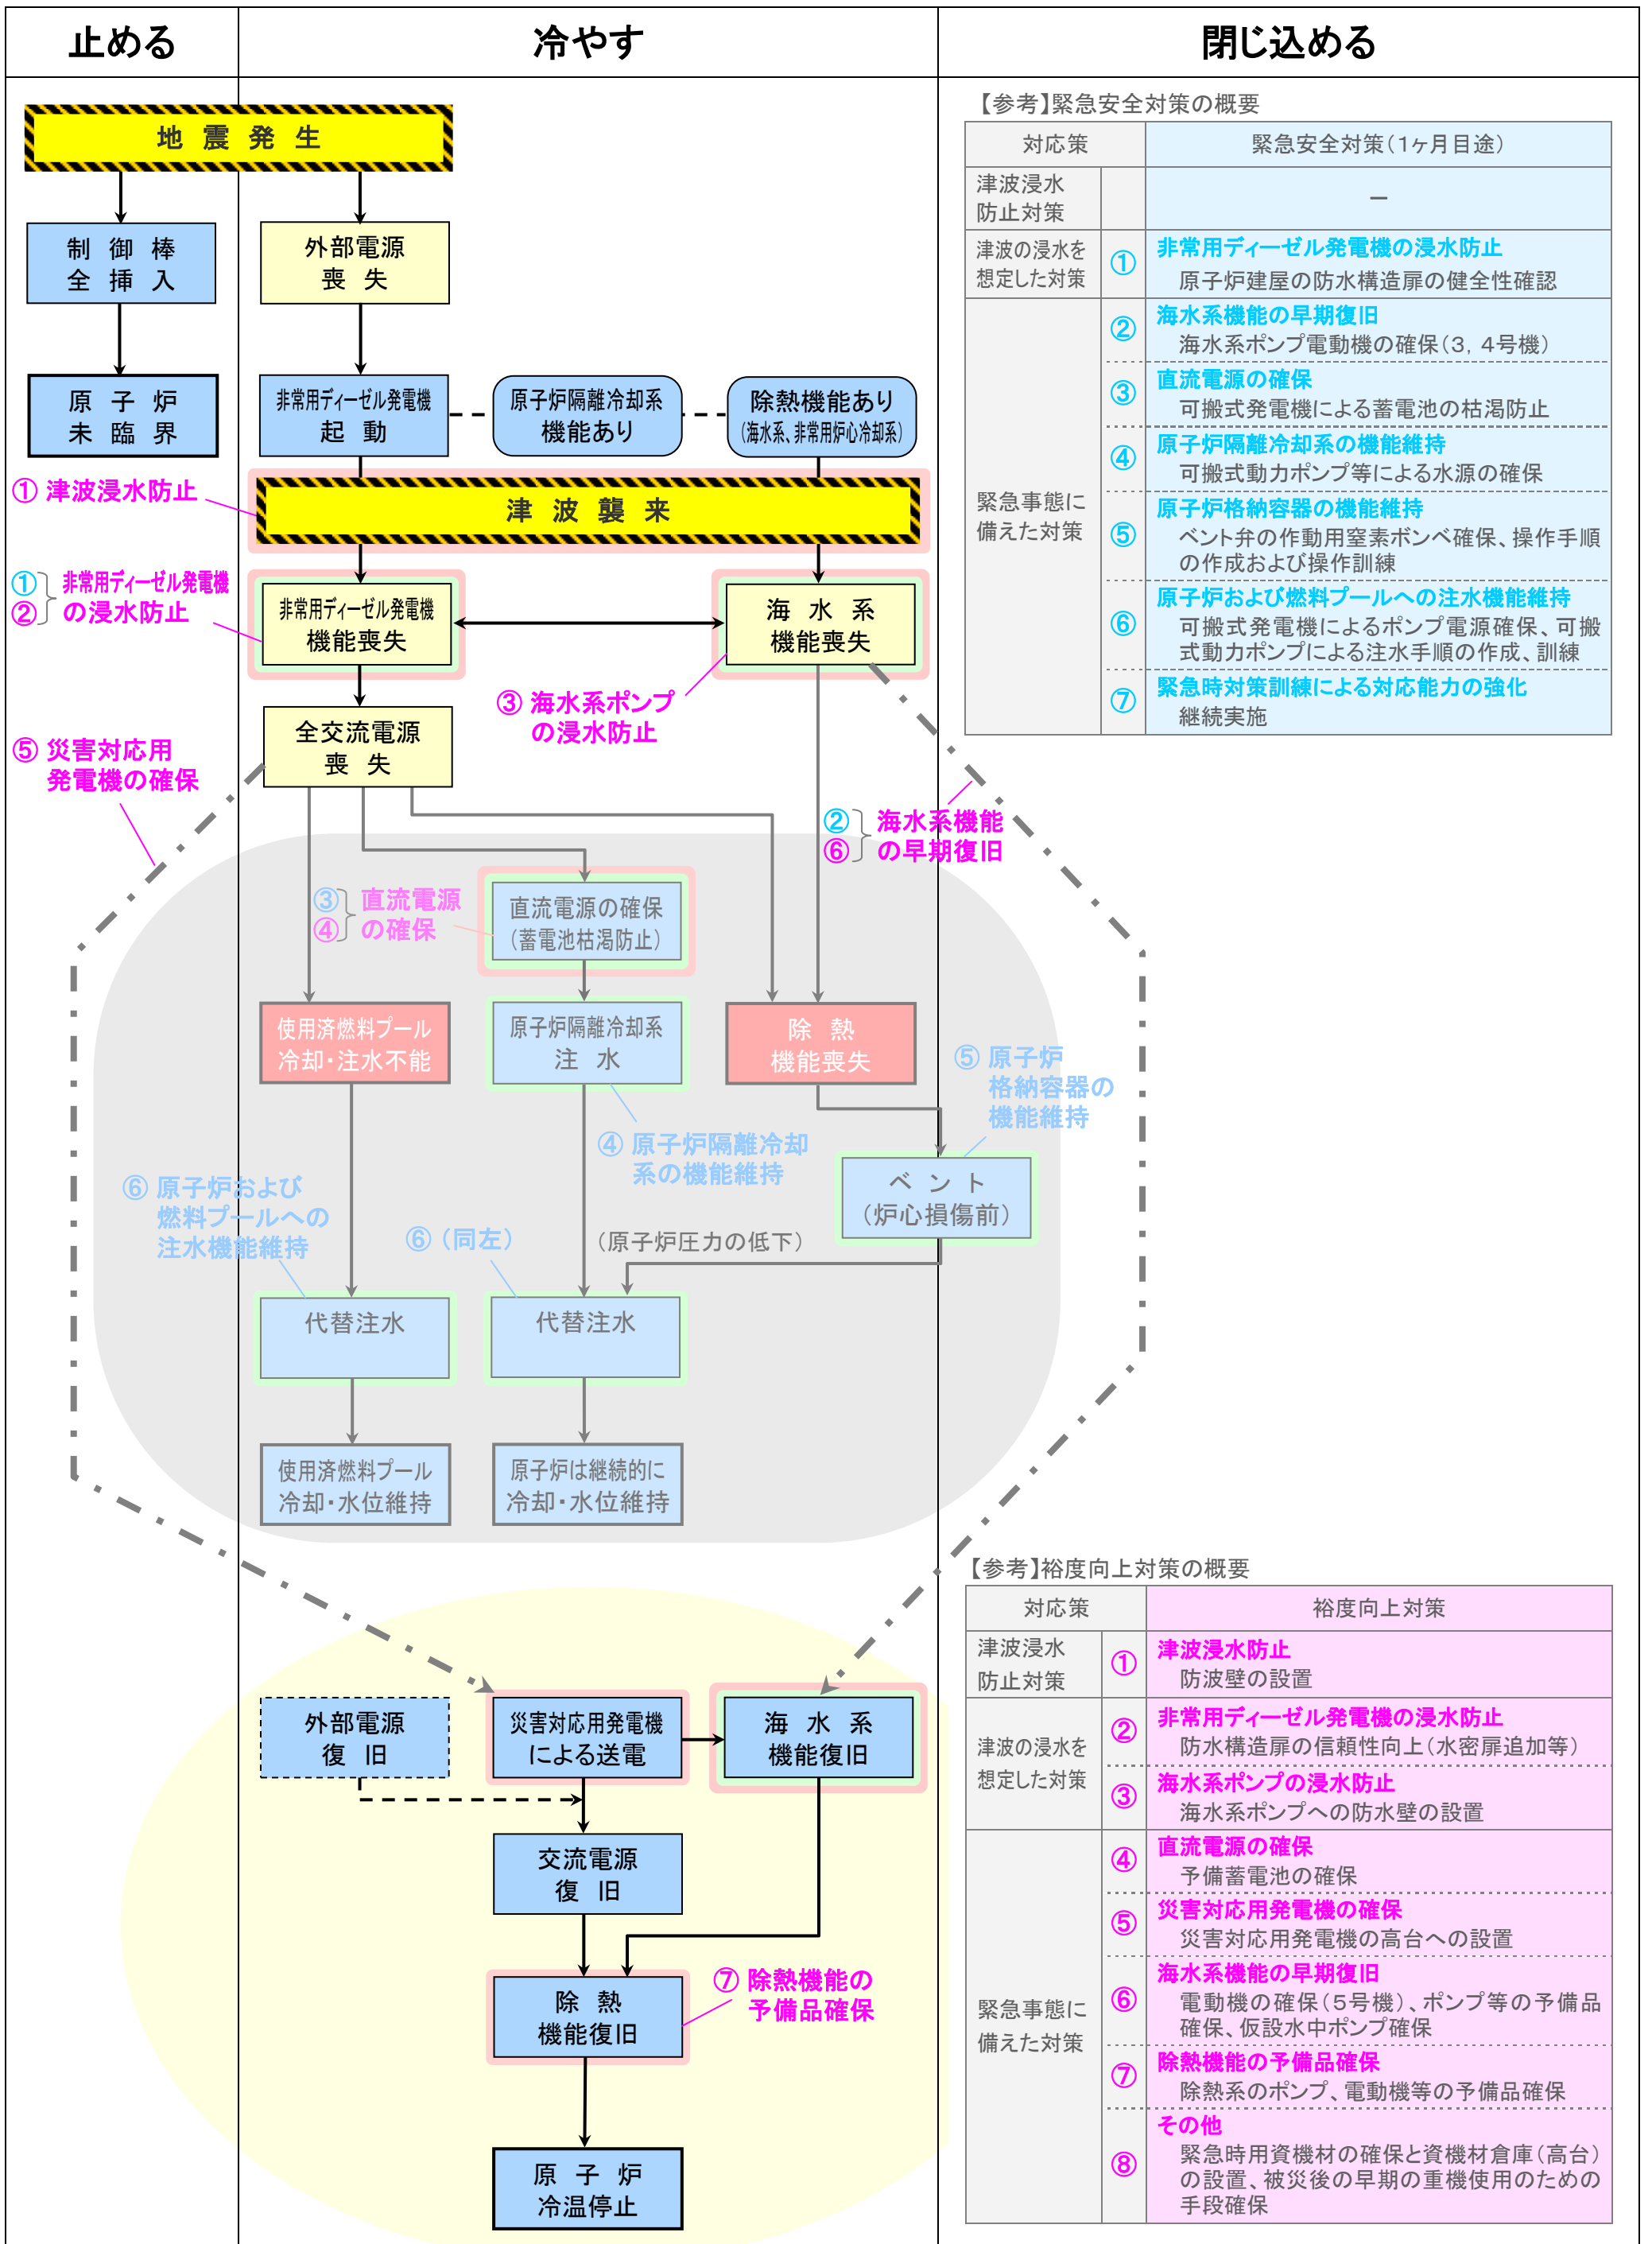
止める　冷やす　閉じ込める

地 震 発 生

制 御 棒 全 挿 入

原 子 炉 未 臨 界

外部電源 喪 失

非常用ディーゼル発電機 起 動

原子炉隔離冷却系 機能あり

除熱機能あり (海水系、非常用炉心冷却系)

① 津波浸水防止

津 波 襲 来

①② 非常用ディーゼル発電機 の浸水防止

非常用ディーゼル発電機 機能喪失

海 水 系 機能喪失

③ 海水系ポンプ の浸水防止

全交流電源 喪 失

⑤ 災害対応用 発電機の確保

②⑥ 海水系機能 の早期復旧

③④ 直流電源 の確保

直流電源の確保 (蓄電池枯渇防止)

使用済燃料プール 冷却・注水不能

原子炉隔離冷却系 注 水

除 熱 機能喪失

⑤ 原子炉 格納容器の 機能維持

④ 原子炉隔離冷却 系の機能維持

ベ ン ト (炉心損傷前)

⑥ 原子炉および 燃料プールへの 注水機能維持

⑥（同左）

(原子炉圧力の低下)

代替注水

代替注水

使用済燃料プール 冷却・水位維持

原子炉は継続的に 冷却・水位維持

外部電源 復 旧

災害対応用発電機 による送電

海 水 系 機能復旧

交流電源 復 旧

除 熱 機能復旧

⑦ 除熱機能の 予備品確保

原 子 炉 冷温停止

【参考】緊急安全対策の概要

| 対応策 | | 緊急安全対策（1ヶ月目途） |
|---|---|---|
| 津波浸水防止対策 | | － |
| 津波の浸水を想定した対策 | ① | 非常用ディーゼル発電機の浸水防止 原子炉建屋の防水構造扉の健全性確認 |
| 緊急事態に備えた対策 | ② | 海水系機能の早期復旧 海水系ポンプ電動機の確保（3，4号機） |
| | ③ | 直流電源の確保 可搬式発電機による蓄電池の枯渇防止 |
| | ④ | 原子炉隔離冷却系の機能維持 可搬式動力ポンプ等による水源の確保 |
| | ⑤ | 原子炉格納容器の機能維持 ベント弁の作動用窒素ボンベ確保、操作手順の作成および操作訓練 |
| | ⑥ | 原子炉および燃料プールへの注水機能維持 可搬式発電機によるポンプ電源確保、可搬式動力ポンプによる注水手順の作成、訓練 |
| | ⑦ | 緊急時対策訓練による対応能力の強化 継続実施 |

【参考】裕度向上対策の概要

| 対応策 | | 裕度向上対策 |
|---|---|---|
| 津波浸水防止対策 | ① | 津波浸水防止 防波壁の設置 |
| 津波の浸水を想定した対策 | ② | 非常用ディーゼル発電機の浸水防止 防水構造扉の信頼性向上（水密扉追加等） |
| | ③ | 海水系ポンプの浸水防止 海水系ポンプへの防水壁の設置 |
| 緊急事態に備えた対策 | ④ | 直流電源の確保 予備蓄電池の確保 |
| | ⑤ | 災害対応用発電機の確保 災害対応用発電機の高台への設置 |
| | ⑥ | 海水系機能の早期復旧 電動機の確保（5号機）、ポンプ等の予備品確保、仮設水中ポンプ確保 |
| | ⑦ | 除熱機能の予備品確保 除熱系のポンプ、電動機等の予備品確保 |
| | ⑧ | その他 緊急時用資機材の確保と資機材倉庫（高台）の設置、被災後の早期の重機使用のための手段確保 |